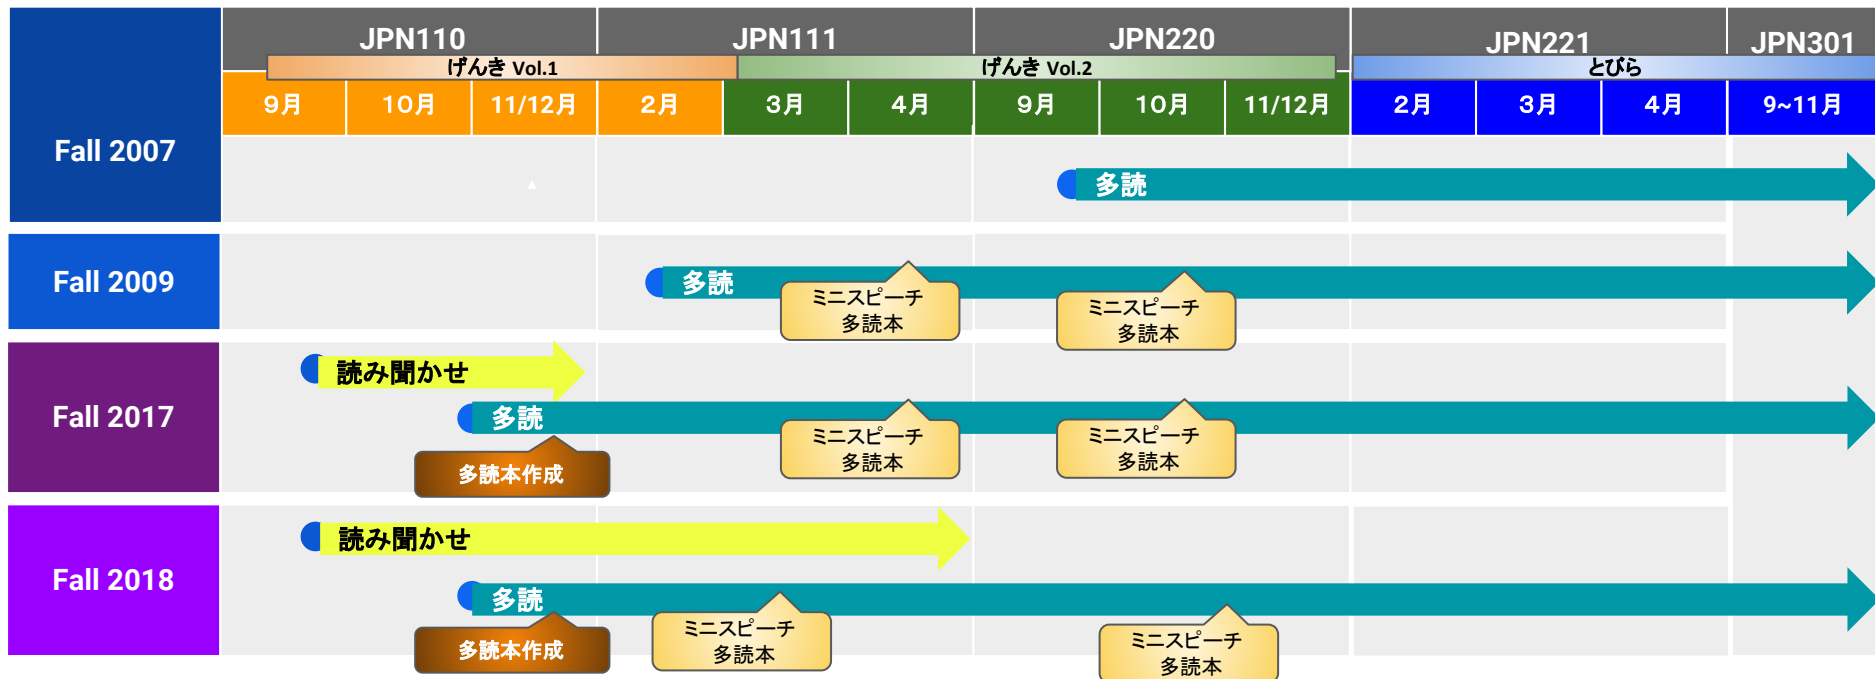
Fall 2007

JPN110

JPN111

JPN220

JPN221

JPN301

げんき Vol.1

げんき Vol.2

とびら

| 9月 | 10月 | 11/12月 | 2月 | 3月 | 4月 | 9月 | 10月 | 11/12月 | 2月 | 3月 | 4月 | 9~11月 |
|---|---|---|---|---|---|---|---|---|---|---|---|---|

多読

Fall 2009

多読

ミニスピーチ
多読本

ミニスピーチ
多読本

Fall 2017

読み聞かせ

多読

多読本作成

ミニスピーチ
多読本

ミニスピーチ
多読本

Fall 2018

読み聞かせ

多読

多読本作成

ミニスピーチ
多読本

ミニスピーチ
多読本